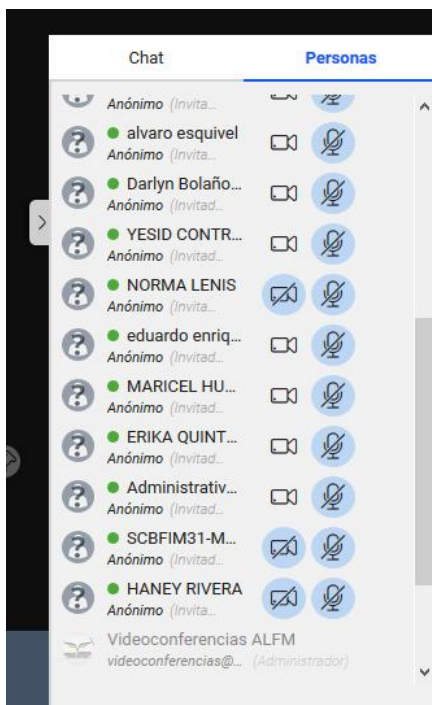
Chat
Personas

Anónimo (Invita...

alvaro esquivel
Anónimo (Invita...

Darlyn Bolaño...
Anónimo (Invitad...

YESID CONTR...
Anónimo (Invitad...

NORMA LENIS
Anónimo (Invita...

eduardo enriq...
Anónimo (Invitad...

MARICEL HU...
Anónimo (Invitad...

ERIKA QUINT...
Anónimo (Invitad...

Administrativ...
Anónimo (Invitad...

SCBFIM31-M...
Anónimo (Invitad...

HANEY RIVERA
Anónimo (Invita...

Videoconferencias ALFM
videoconferencias@... (Administrador)